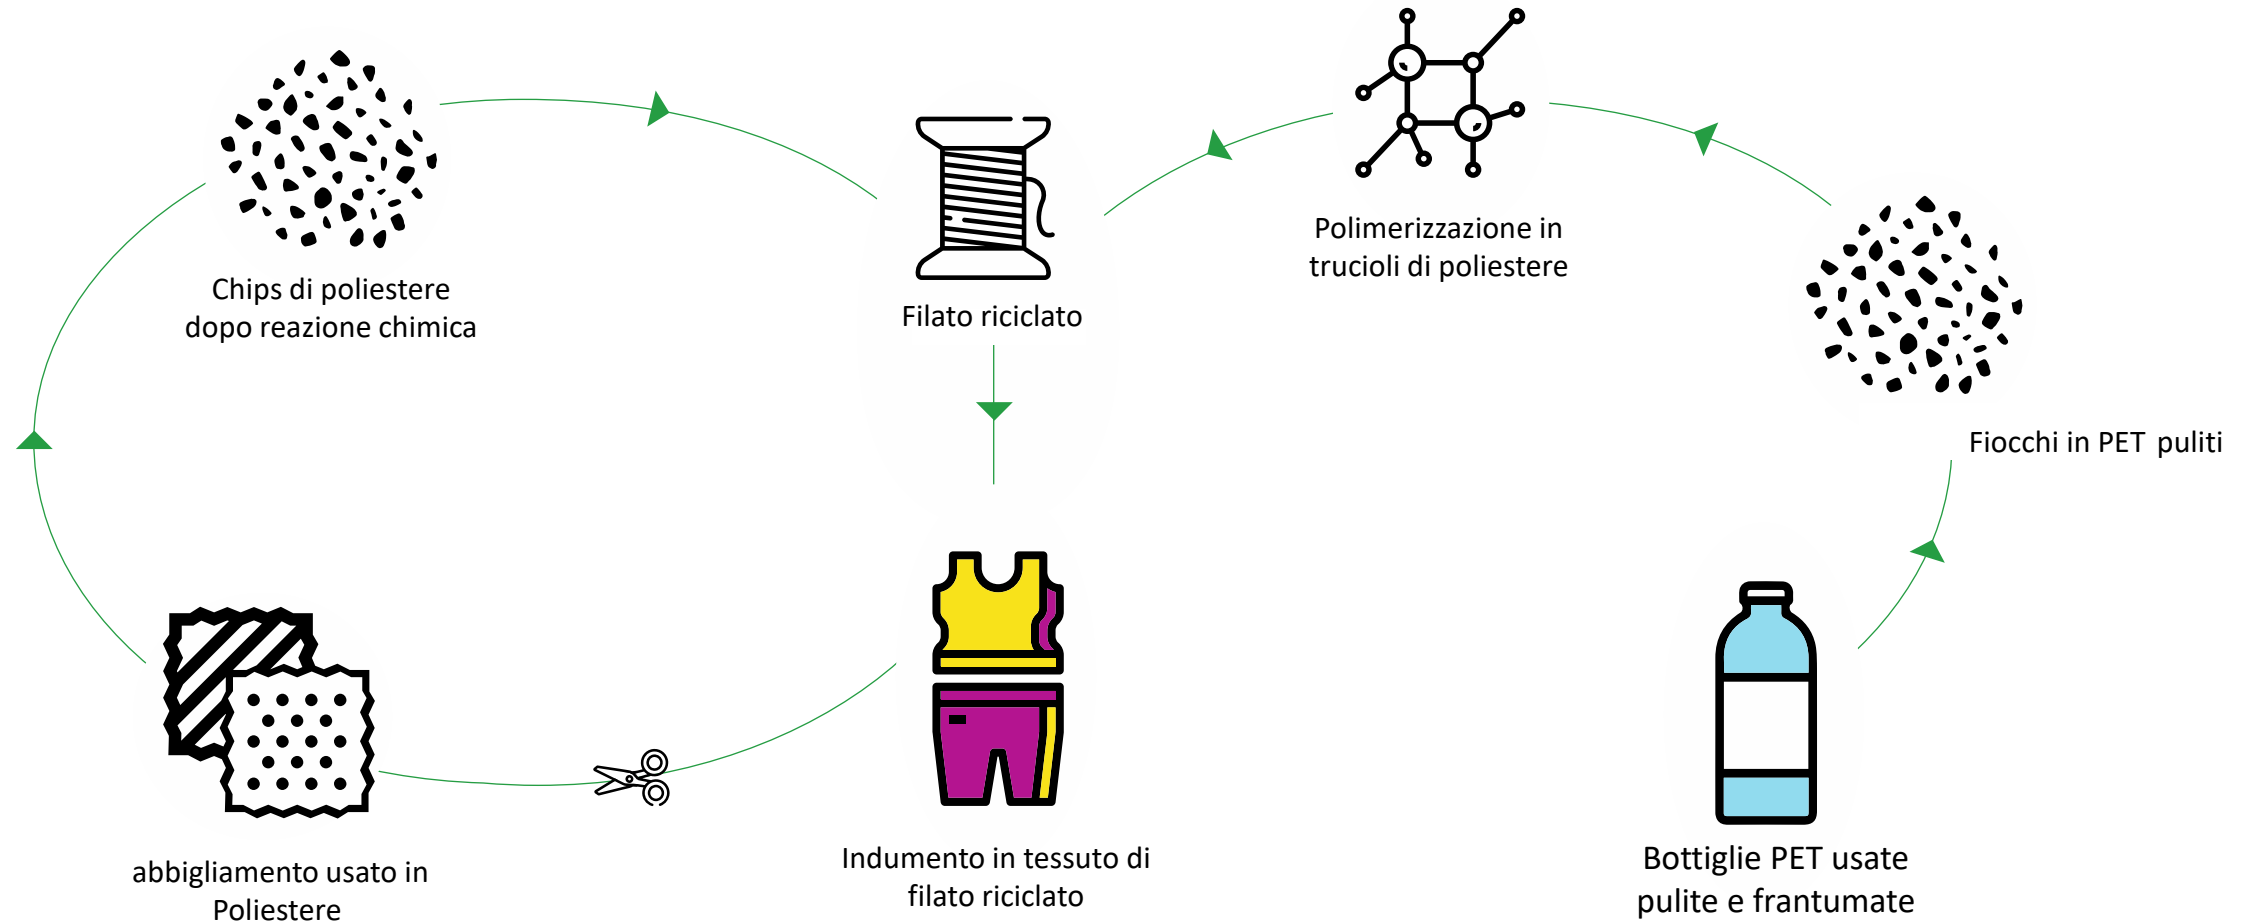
Chips di poliestere dopo reazione chimica

Filato riciclato

Polimerizzazione in trucioli di poliestere

Fiocchi in PET puliti

abbigliamento usato in Poliestere

Indumento in tessuto di filato riciclato

Bottiglie PET usate pulite e frantumate